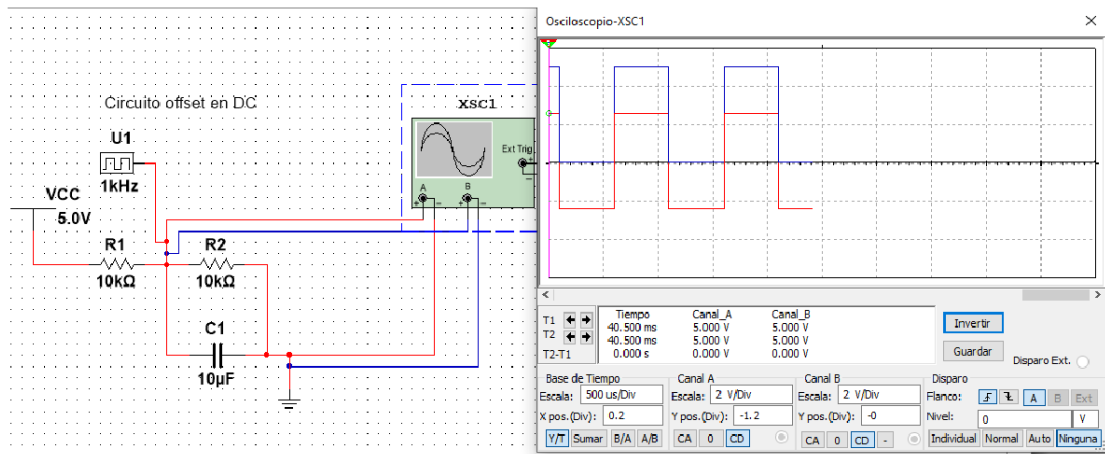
Circuito offset en DC

U1
1kHz

VCC
5.0V

R1
10kΩ

R2
10kΩ

C1
10µF

XSC1

A B

Ext Trig

Osciloscopio-XSC1

| | Tiempo | Canal_A | Canal_B |
|---|---|---|---|
| T1 | 40.500 ms | 5.000 V | 5.000 V |
| T2 | 40.500 ms | 5.000 V | 5.000 V |
| T2-T1 | 0.000 s | 0.000 V | 0.000 V |

Invertir
Guardar
Disparo Ext.

Base de Tiempo
Escala: 500 us/Div
X pos.(Div): 0.2
Y/T Sumar B/A A/B

Canal A
Escala: 2 V/Div
Y pos.(Div): -1.2
CA 0 CD

Canal B
Escala: 2 V/Div
Y pos.(Div): -0
CA 0 CD -

Disparo
Flanco: A B Ext
Nivel: 0 V
Individual Normal Auto Ninguna